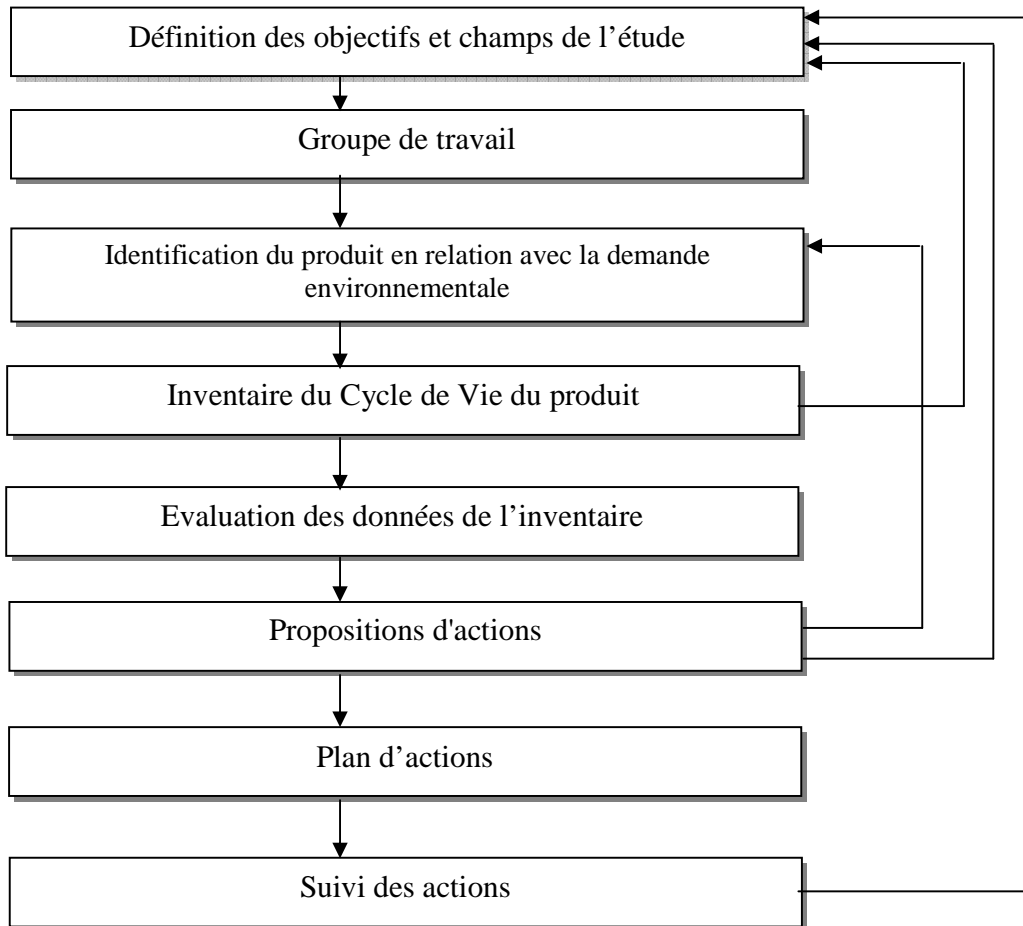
Définition des objectifs et champs de l’étude

Groupe de travail

Identification du produit en relation avec la demande environnementale

Inventaire du Cycle de Vie du produit

Evaluation des données de l’inventaire

Propositions d'actions

Plan d’actions

Suivi des actions